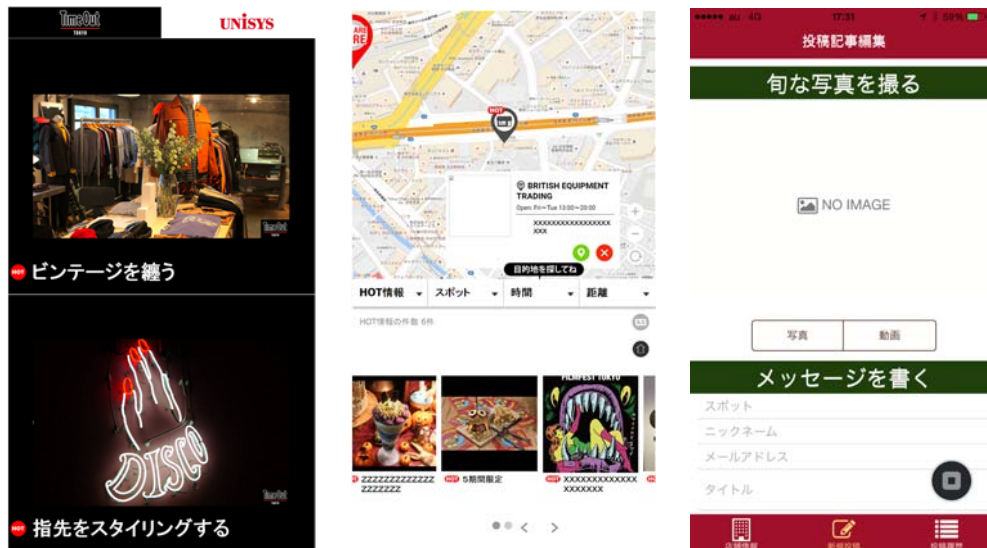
Time Out TOKYO

UNISYS

HOT ビンテージを纏う

DISCO

HOT 指先をスタイリングする

HOT

BRITISH EQUIPMENT TRADING

Open Fri〜Tue 13:00〜20:00

XXXXXXXXXXXXXXXXXXX

目的地を探してね

HOT情報 ▾ スポット ▾ 時間 ▾ 距離 ▾

HOT情報の件数 6件

FILMFEST TOKYO

ZZZZZZZZZZZZZZZZZZZZ

HOT 5期間限定

HOT XXXXXXXXXXXXXXXXXXXX

●●●●● au 4G 17:31 59%

投稿記事編集

旬な写真を撮る

NO IMAGE

写真 動画

メッセージを書く

スポット

ニックネーム

メールアドレス

タイトル

店舗情報 新規投稿 投稿履歴